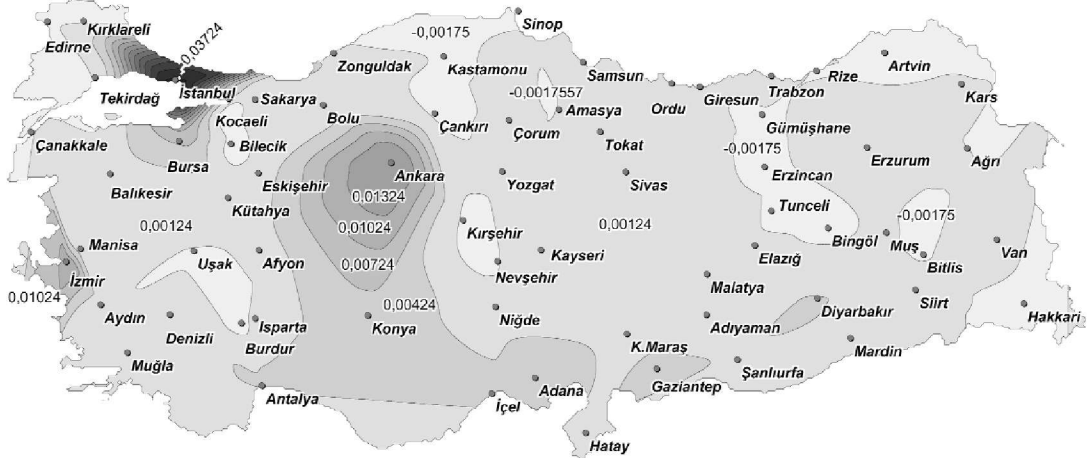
Kırklareli
Edirne
0,03724
Tekirdağ
İstanbul
Çanakkale
-0,00175
Sinop
Zonguldak
Kastamonu
Samsun
-0,0017557
Amasya
Ordu
Giresun
Trabzon
Rize
Artvin
Kars
Sakarya
Kocaeli
Bolu
Çankırı
Çorum
Tokat
Gümüşhane
-0,00175
Erzincan
Erzurum
Ağrı
Bursa
Bilecik
Eskişehir
Ankara
0,01324
Yozgat
Sivas
Balıkesir
Kütahya
0,00124
0,01024
Kırşehir
0,00124
Tunceli
-0,00175
Bingöl
Muş
Bitlis
Van
Manisa
İzmir
0,01024
Uşak
Afyon
0,00724
Kayseri
Nevşehir
Elazığ
Malatya
Siirt
0,00424
Aydın
Denizli
Isparta
Burdur
Konya
Niğde
Adıyaman
Diyarbakır
Hakkari
Muğla
K.Maraş
Mardin
Şanlıurfa
Antalya
İçel
Adana
Gaziantep
Hatay